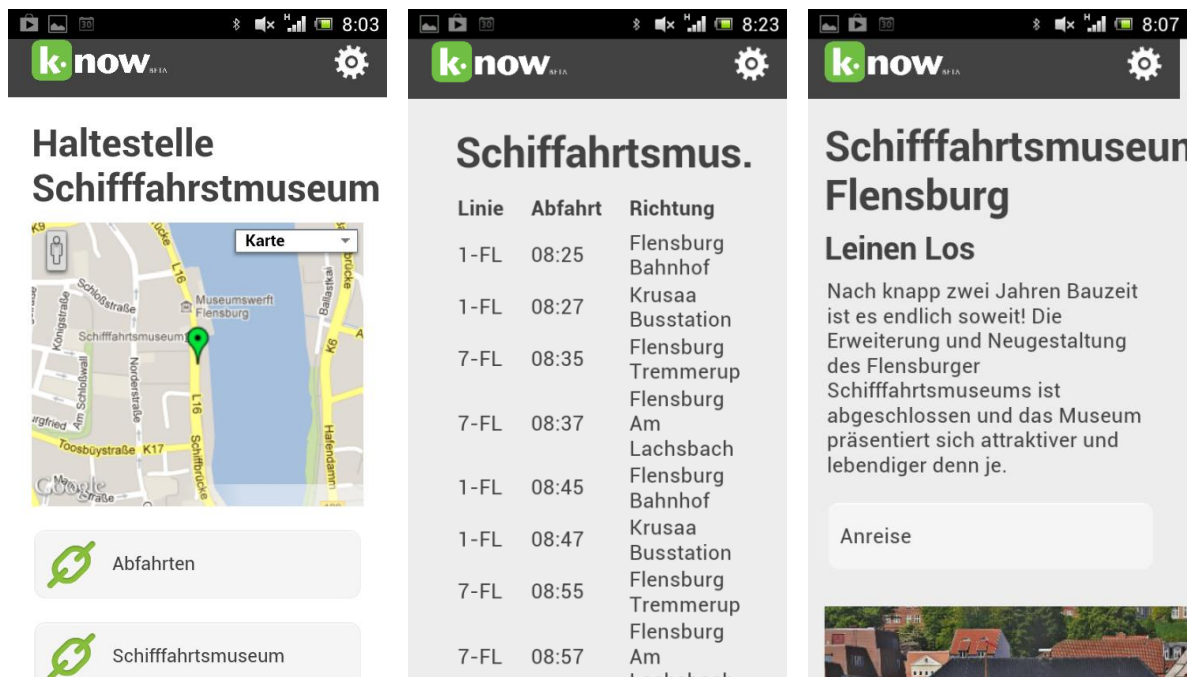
8:03

k·now

Haltestelle Schifffahrtsmuseum

Karte

Museumswerft Flensburg
Schiffahrtsmuseum
Schloßstraße
Königstraße
Norderstraße
Am Schloßwall
Ballastkai
L16
K8
Toosbüystraße K17
Schiffbrücke
Hafendamm
Google

Abfahrten

Schifffahrtsmuseum

8:23

k·now

Schiffahrtsmus.

| Linie | Abfahrt | Richtung |
|---|---|---|
| 1-FL | 08:25 | Flensburg Bahnhof |
| 1-FL | 08:27 | Krusaa Busstation |
| 7-FL | 08:35 | Flensburg Tremmerup |
| 7-FL | 08:37 | Flensburg Am Lachsbach |
| 1-FL | 08:45 | Flensburg Bahnhof |
| 1-FL | 08:47 | Krusaa Busstation |
| 7-FL | 08:55 | Flensburg Tremmerup |
| 7-FL | 08:57 | Flensburg Am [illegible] |

8:07

k·now

Schifffahrtsmuseum Flensburg

Leinen Los

Nach knapp zwei Jahren Bauzeit ist es endlich soweit! Die Erweiterung und Neugestaltung des Flensburger Schifffahrtsmuseums ist abgeschlossen und das Museum präsentiert sich attraktiver und lebendiger denn je.

Anreise